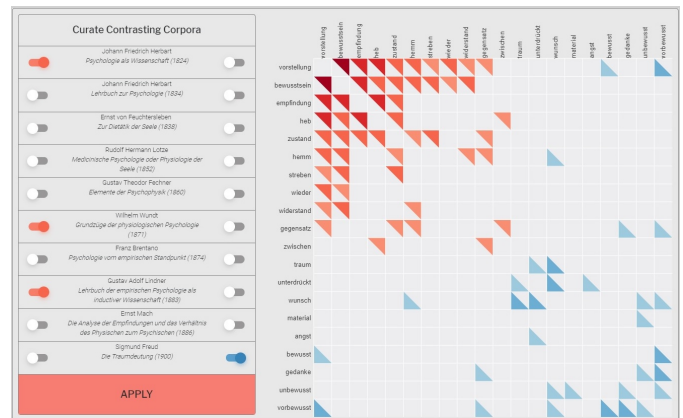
Curate Contrasting Corpora

Johann Friedrich Herbart
Psychologie als Wissenschaft (1824)

Johann Friedrich Herbart
Lehrbuch zur Psychologie (1834)

Ernst von Feuchtersleben
Zur Diätetik der Seele (1838)

Rudolf Hermann Lotze
Medicinische Psychologie oder Physiologie der Seele (1852)

Gustav Theodor Fechner
Elemente der Psychophysik (1860)

Wilhelm Wundt
Grundzüge der physiologischen Psychologie (1871)

Franz Brentano
Psychologie vom empirischen Standpunkt (1874)

Gustav Adolf Lindner
Lehrbuch der empirischen Psychologie als inductiver Wissenschaft (1888)

Ernst Mach
Die Analyse der Empfindungen und das Verhältnis des Physischen zum Psychischen (1886)

Sigmund Freud
Die Traumdeutung (1900)

APPLY

vorstellung
bewusstsein
empfindung
heb
zustand
hemm
streben
wieder
widerstand
gegensatz
zwischen
traum
unterdrückt
wunsch
material
angst
bewusst
gedanke
unbewusst
vorbewusst

vorstellung
bewusstsein
empfindung
heb
zustand
hemm
streben
wieder
widerstand
gegensatz
zwischen
traum
unterdrückt
wunsch
material
angst
bewusst
gedanke
unbewusst
vorbewusst